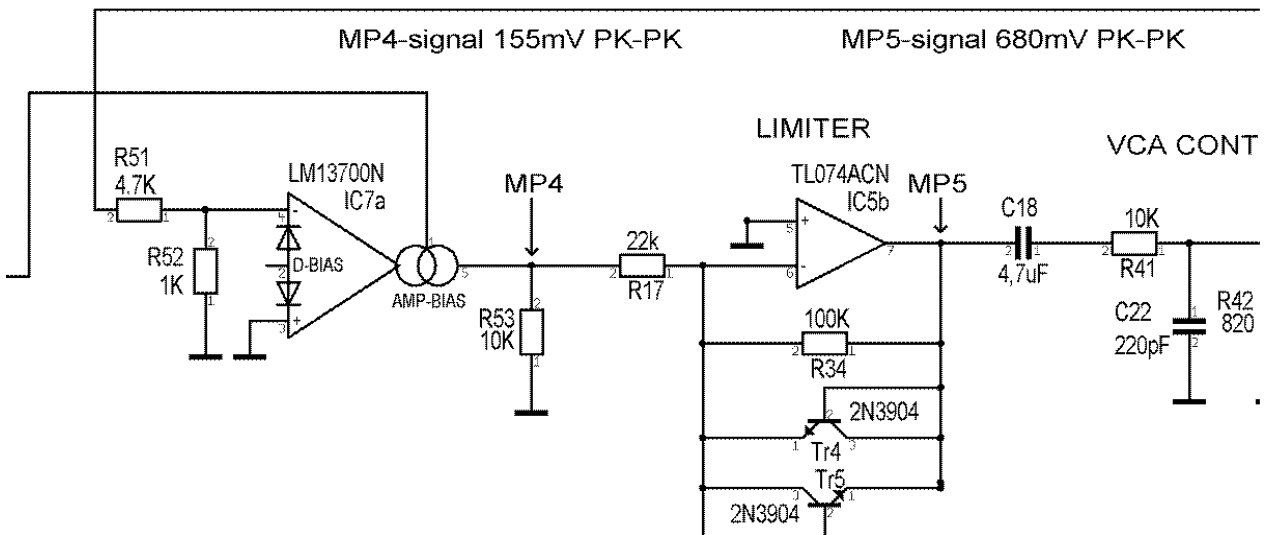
MP4-signal 155mV PK-PK

MP5-signal 680mV PK-PK

LIMITER

VCA CONT

R51
4.7K

LM13700N
IC7a

MP4

TL074ACN
IC5b

MP5

C18

10K

R52
1K

D-BIAS

AMP-BIAS

22k
R17

4,7uF

R41

R53
10K

100K
R34

C22
220pF

R42
820

2N3904

Tr4

Tr5

2N3904